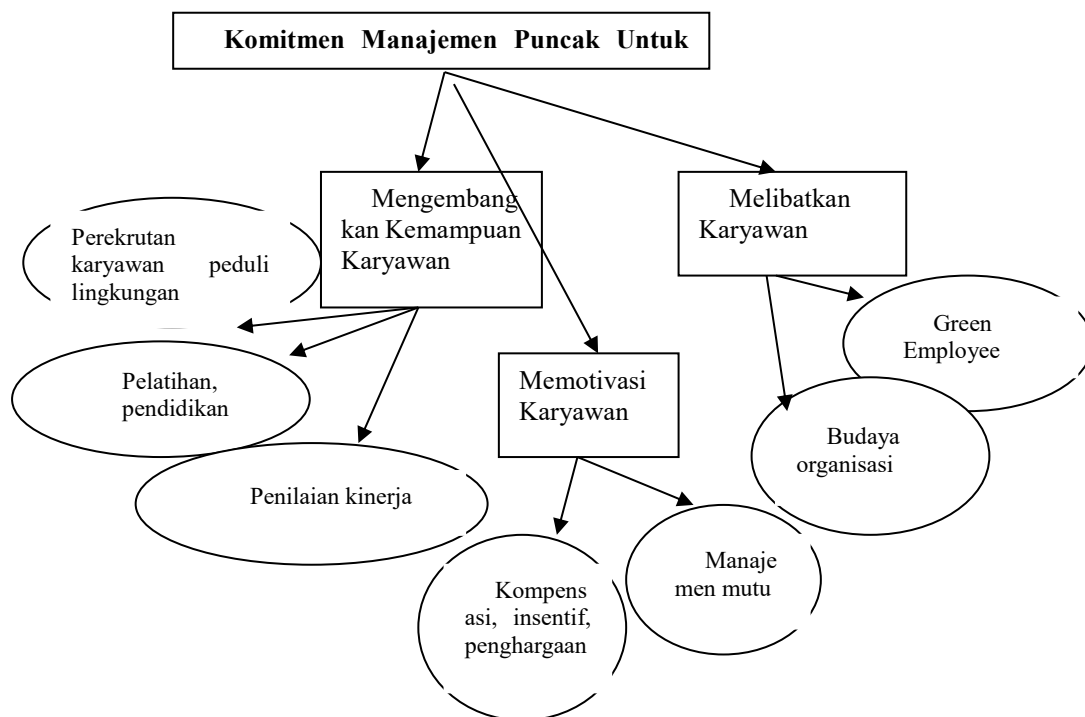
Komitmen Manajemen Puncak Untuk

Mengembang kan Kemampuan Karyawan

Melibatkan Karyawan

Perekrutan karyawan peduli lingkungan

Pelatihan, pendidikan

Penilaian kinerja

Memotivasi Karyawan

Green Employee

Budaya organisasi

Kompens asi, insentif, penghargaan

Manaje men mutu